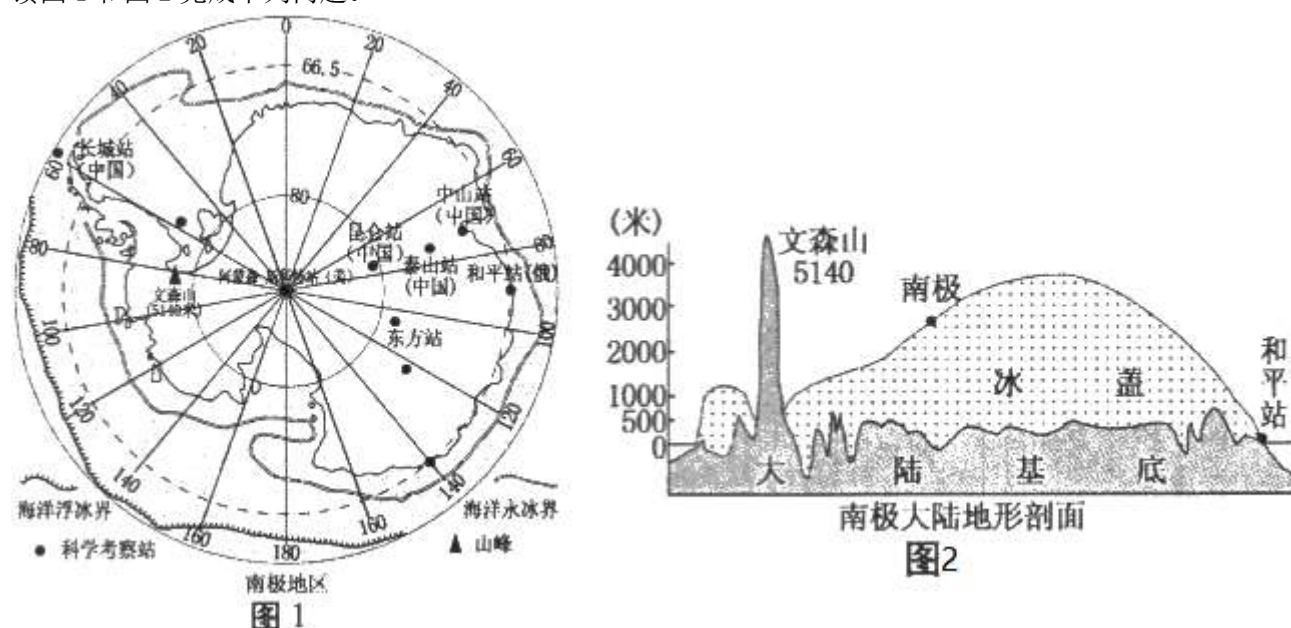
读图1和图2完成下列问题。

0
20
20
66.5
40
40
长城站
(中国)
60
60
中山站
(中国)
80
昆仑站
(中国)
80
80
泰山站
(中国)
和平站(俄)
文森山
(5140米)
阿蒙森-斯科特站(美)
100
东方站
100
120
120
140
140
160
160
180
海洋浮冰界
海洋冰界
● 科学考察站
▲ 山峰
南极地区
图 1

(米)
4000
3000
2000
1000
500
0
文森山
5140
南极
冰
盖
和平站
大
陆
基
底
南极大陆地形剖面
图2